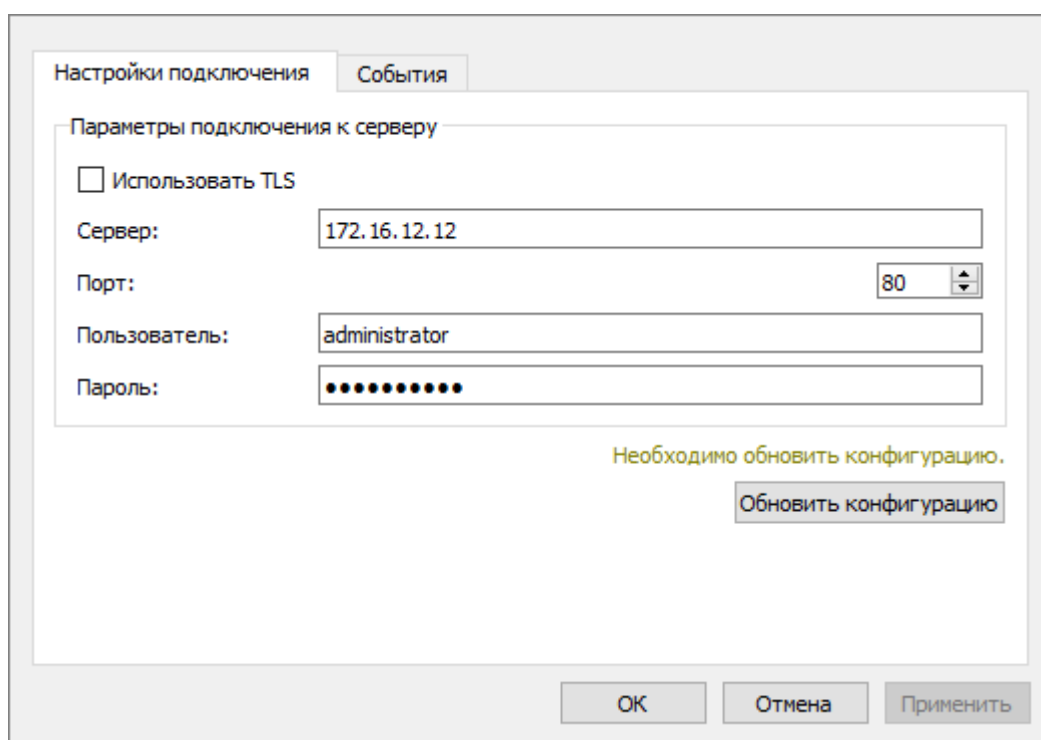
Настройки подключения
События

Параметры подключения к серверу

Использовать TLS

Сервер: 172.16.12.12

Порт: 80

Пользователь: administrator

Пароль: •••••••••••

Необходимо обновить конфигурацию.

Обновить конфигурацию

OK
Отмена
Применить